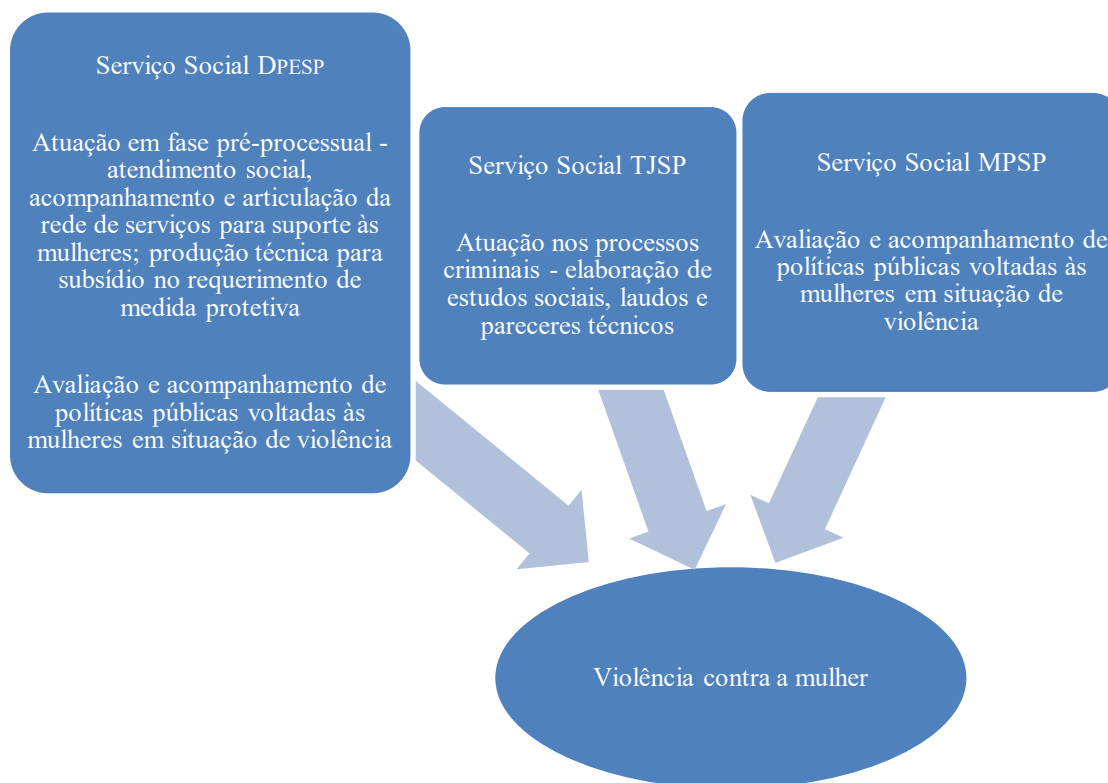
Serviço Social DPESP

Atuação em fase pré-processual - atendimento social, acompanhamento e articulação da rede de serviços para suporte às mulheres; produção técnica para subsídio no requerimento de medida protetiva

Avaliação e acompanhamento de políticas públicas voltadas às mulheres em situação de violência

Serviço Social TJSP

Atuação nos processos criminais - elaboração de estudos sociais, laudos e pareceres técnicos

Serviço Social MPSP

Avaliação e acompanhamento de políticas públicas voltadas às mulheres em situação de violência

Violência contra a mulher